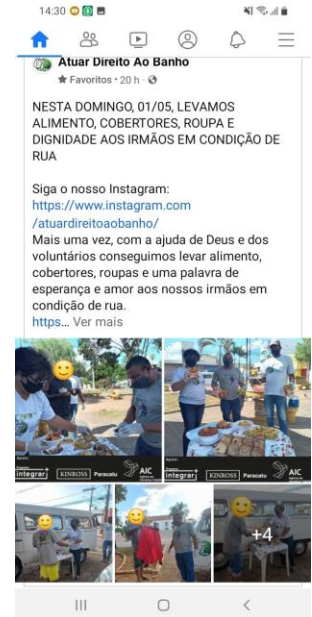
14:30

Atuar Direito Ao Banho
★ Favoritos · 20 h ·

NESTA DOMINGO, 01/05, LEVAMOS ALIMENTO, COBERTORES, ROUPA E DIGNIDADE AOS IRMÃOS EM CONDIÇÃO DE RUA

Siga o nosso Instagram:
https://www.instagram.com/atuardireitoaobanho/
Mais uma vez, com a ajuda de Deus e dos voluntários conseguimos levar alimento, cobertores, roupas e uma palavra de esperança e amor aos nossos irmãos em condição de rua.
https... Ver mais

integrar KINROSS Paracatu AIC

integrar KINROSS Paracatu AIC

+4